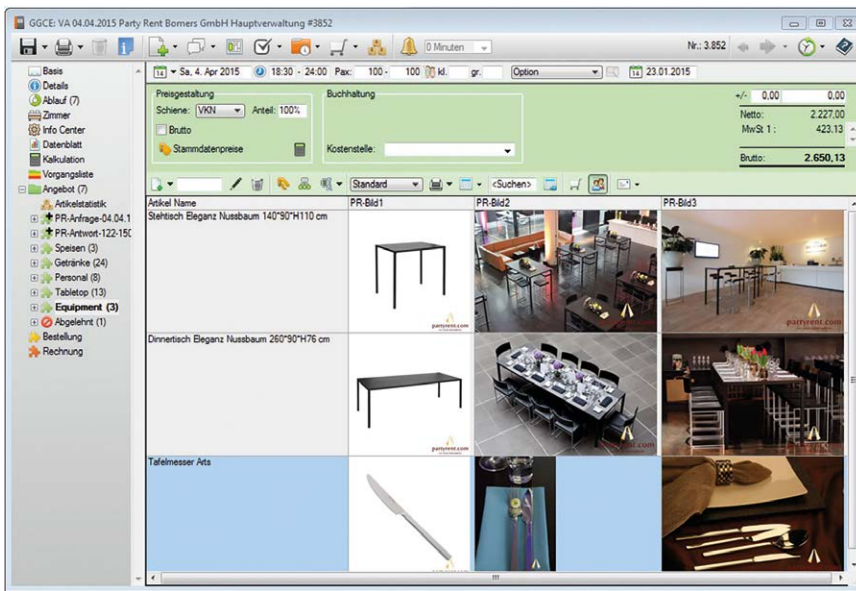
GGCE: VA 04.04.2015 Party Rent Bomers GmbH Hauptverwaltung #3852

0 Minuten

Nr.: 3.852

Basis
Details
Ablauf (7)
Zimmer
Info Center
Datenblatt
Kalkulation
Vorgangsliste
Angebot (7)
Artikelstatistik
PR-Anfrage-04.04.1
PR-Antwort-122-150
Speisen (3)
Getränke (24)
Personal (8)
Tabletop (13)
Equipment (3)
Abgelehnt (1)
Bestellung
Rechnung

Sa, 4. Apr 2015 18:30 - 24:00 Pax: 100 - 100 kl. gr. Option 23.01.2015

Preisgestaltung
Schiene: VKN Anteil: 100%
Brutto
Stammdatenpreise

Buchhaltung
Kostenstelle:

+/- 0,00 0,00
Netto: 2.227,00
MwSt 1 : 423,13
Brutto: 2.650,13

Standard <Suchen>

| Artikel Name | PR-Bild1 | PR-Bild2 | PR-Bild3 |
|---|---|---|---|
| Stehtisch Eleganz Nussbaum 140*90*H110 cm | partyrent.com | | partyrent.com |
| Dinnertisch Eleganz Nussbaum 260*90*H76 cm | partyrent.com | partyrent.com | partyrent.com |
| Tafelmesser Arts | | | |